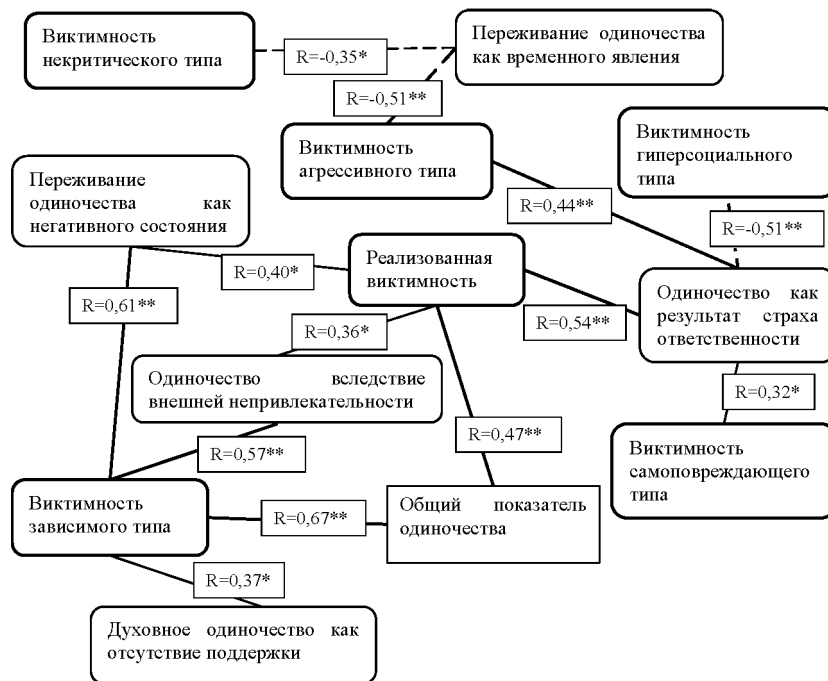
Виктимность некритического типа

R=-0,35*

Переживание одиночества как временного явления

R=-0,51**

Виктимность агрессивного типа

Виктимность гиперсоциального типа

Переживание одиночества как негативного состояния

R=0,44**

R=-0,51**

R=0,40*

Реализованная виктимность

R=0,61**

R=0,54**

Одиночество как результат страха ответственности

R=0,36*

Одиночество вследствие внешней непривлекательности

R=0,32*

R=0,47**

R=0,57**

Виктимность самоповреждающего типа

Виктимность зависимого типа

R=0,67**

Общий показатель одиночества

R=0,37*

Духовное одиночество как отсутствие поддержки